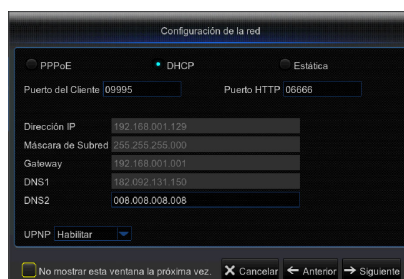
Configuración de la red

PPPoE
DHCP
Estática

Puerto del Cliente 09995
Puerto HTTP 06666

Dirección IP 192.168.001.129
Máscara de Subred 255.255.255.000
Gateway 192.168.001.001
DNS1 182.092.131.150
DNS2 008.008.008.008

UPNP Habilitar

No mostrar esta ventana la próxima vez.
Cancelar
Anterior
Siguiente